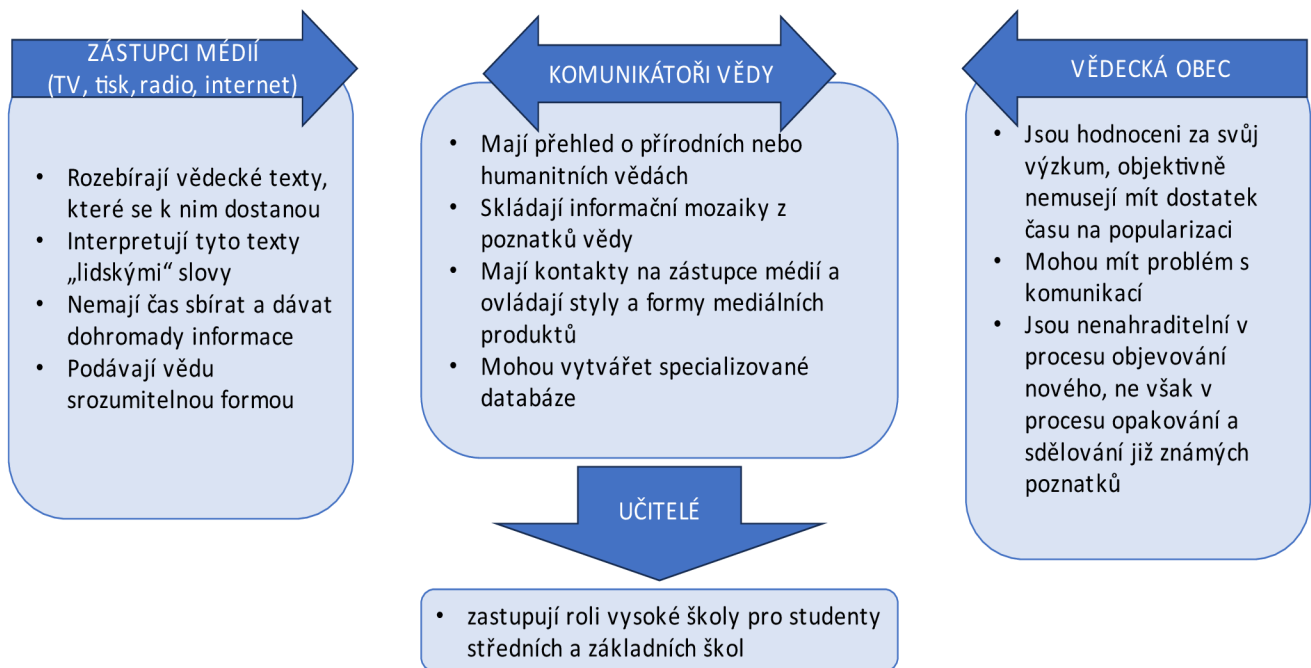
ZÁSTUPCI MÉDIÍ
(TV, tisk, radio, internet)

• Rozebírají vědecké texty, které se k nim dostanou
• Interpretují tyto texty „lidskými“ slovy
• Nemají čas sbírat a dávat dohromady informace
• Podávají vědu srozumitelnou formou

KOMUNIKÁTOŘI VĚDY

• Mají přehled o přírodních nebo humanitních vědách
• Skládají informační mozaiky z poznatků vědy
• Mají kontakty na zástupce médií a ovládají styly a formy mediálních produktů
• Mohou vytvářet specializované databáze

VĚDECKÁ OBEC

• Jsou hodnoceni za svůj výzkum, objektivně nemusejí mít dostatek času na popularizaci
• Mohou mít problém s komunikací
• Jsou nenahraditelní v procesu objevování nového, ne však v procesu opakování a sdělování již známých poznatků

UČITELÉ

• zastupují roli vysoké školy pro studenty středních a základních škol